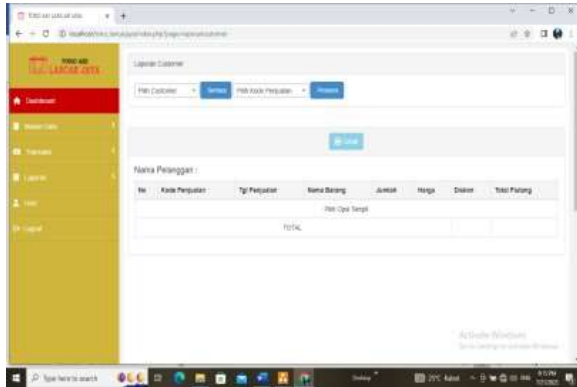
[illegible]

localhost/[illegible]

LANCAR JAYA

Dashboard

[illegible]

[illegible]

Laporan

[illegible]

Logout

Laporan Customer

Pilih Customer

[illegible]

Pilih Kode Penjualan

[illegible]

Cetak

Nama Pelanggan :

| No | Kode Penjualan | Tgl Penjualan | Nama Barang | Jumlah | Harga | Diskon | Total Piutang |
|---|---|---|---|---|---|---|---|
| | | | Pilih Opsi Terapi | | | | |
| | | TOTAL | | | | | |

Activate Windows
Go to Settings to activate Windows.

Type here to search

25°C

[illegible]